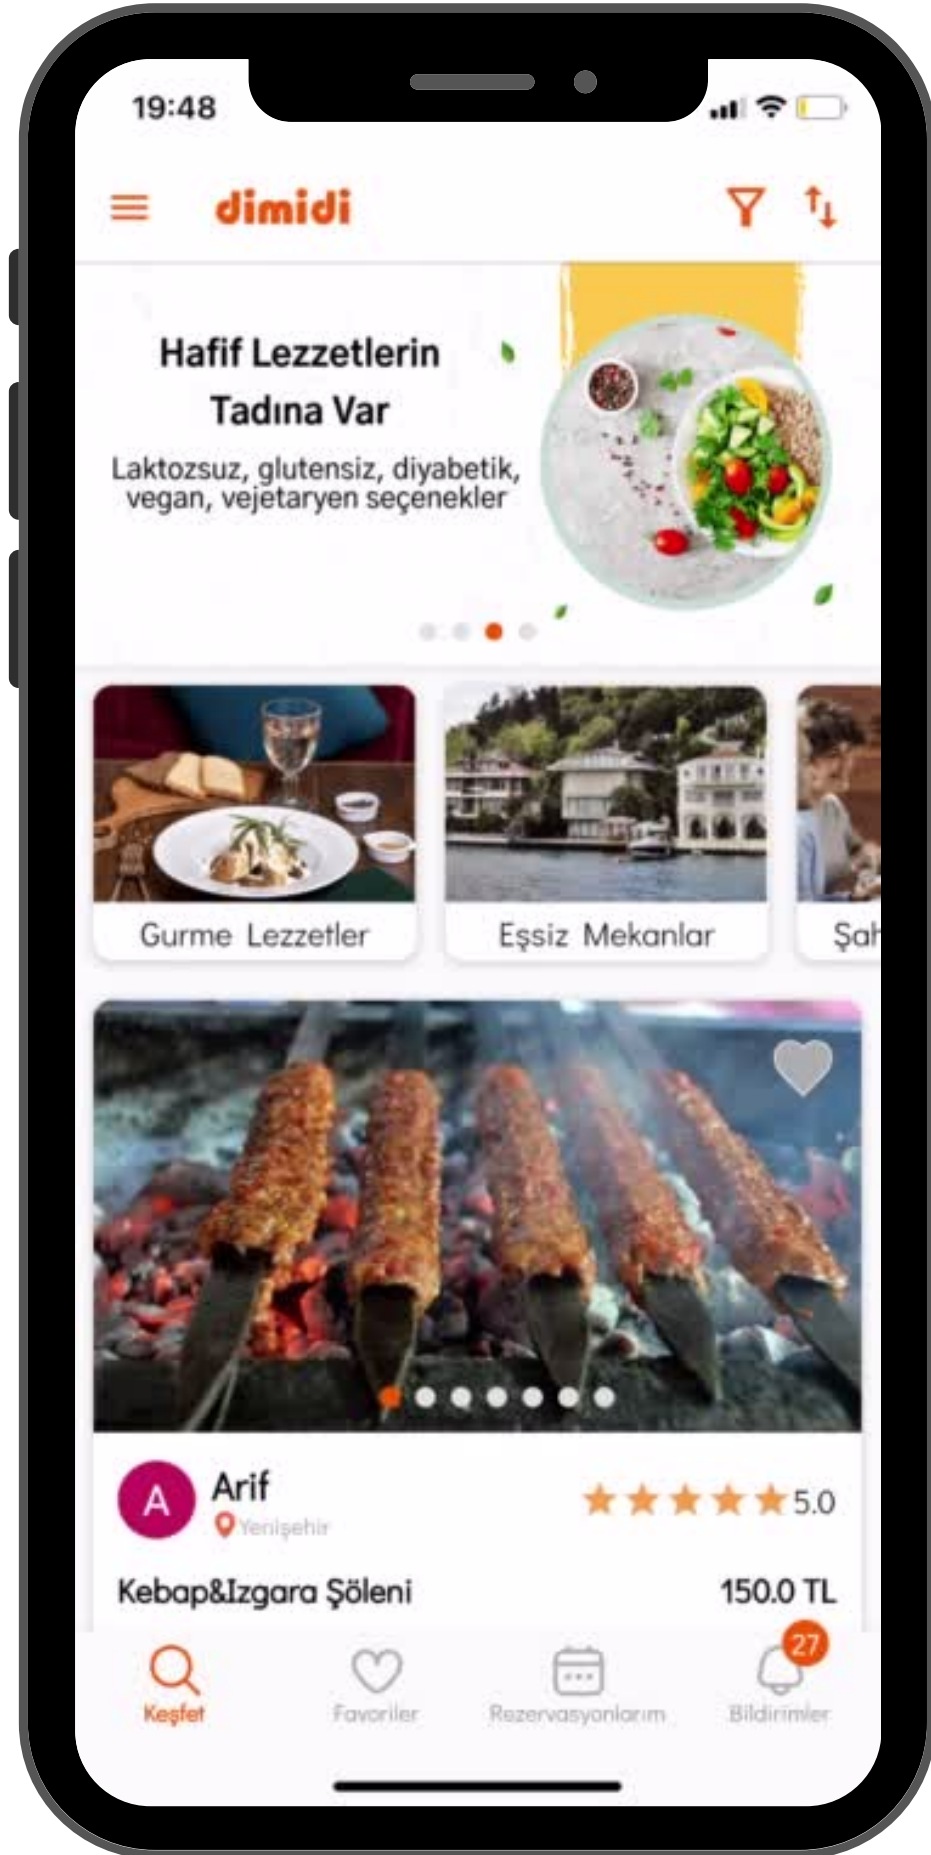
19:48

dimidi

Hafif Lezzetlerin Tadına Var

Laktozsuz, glutensiz, diyabetik, vegan, vejetaryen seçenekler

Gurme Lezzetler

Eşsiz Mekanlar

Şa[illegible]

A

Arif

Yenişehir

5.0

Kebap&Izgara Şöleni

150.0 TL

Keşfet

Favoriler

Rezervasyonlarım

27

Bildirimler